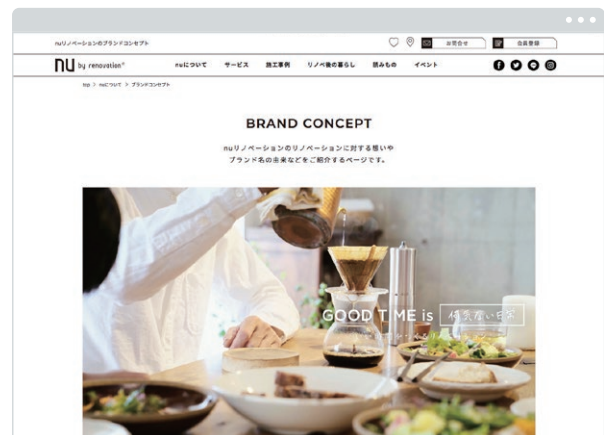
nuリノベーションのブランドコンセプト

お問合せ

会員登録

nu by renovation

nuについて サービス 施工事例 リノベ後の暮らし 読みもの イベント

top > nuについて > ブランドコンセプト

BRAND CONCEPT

nuリノベーションのリノベーションに対する想いやブランド名の由来などをご紹介するページです。

GOOD TIME is 何気ない日常